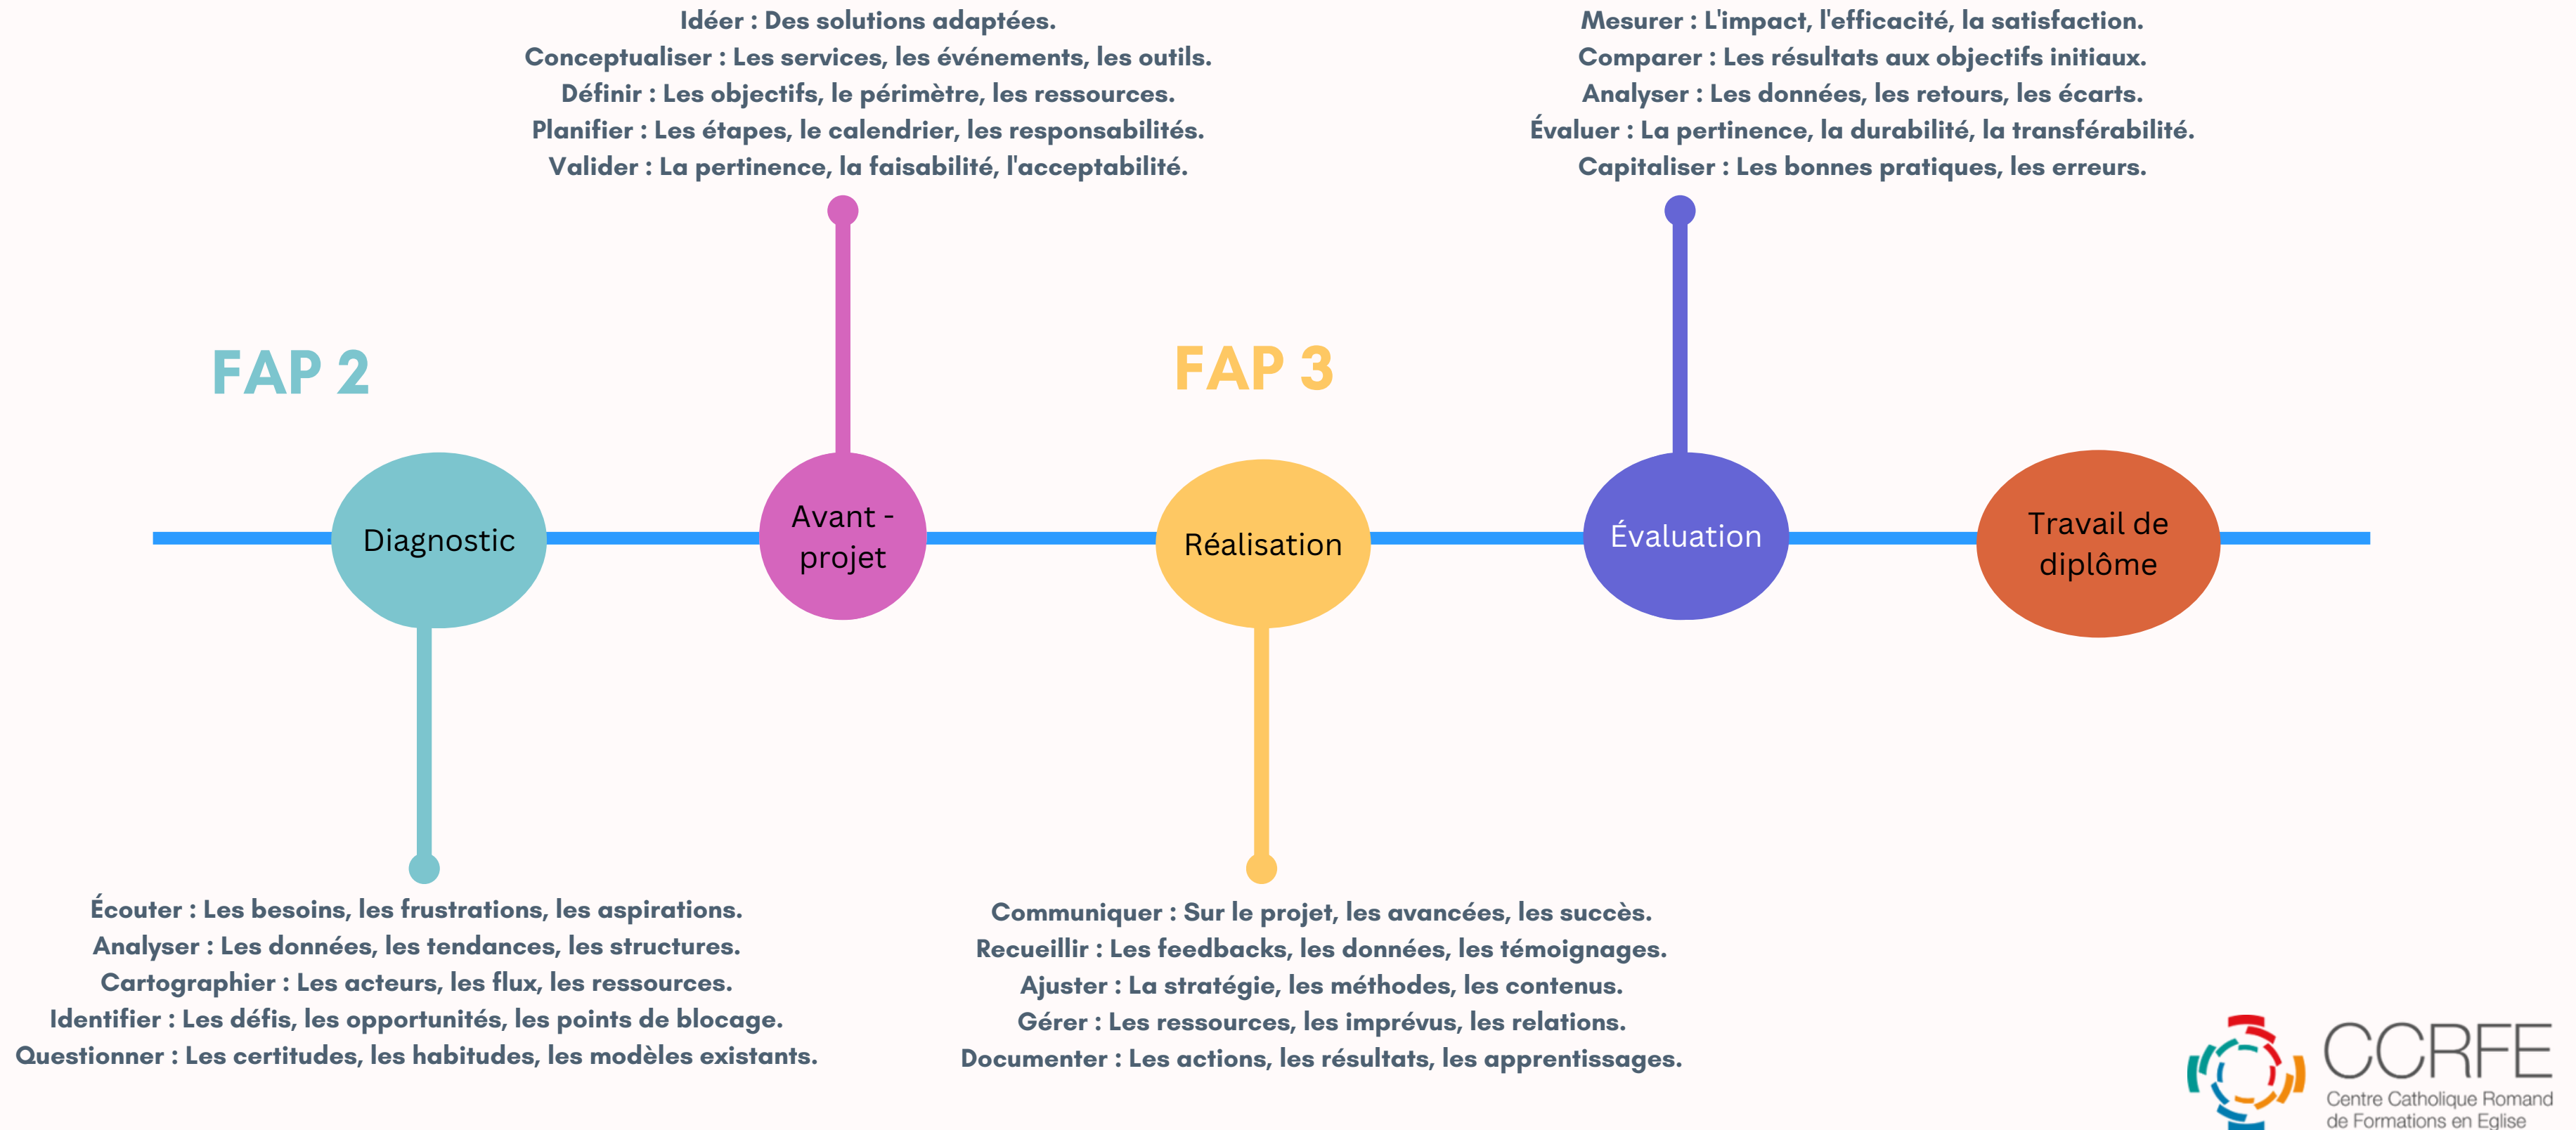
Idéer : Des solutions adaptées.
Conceptualiser : Les services, les événements, les outils.
Définir : Les objectifs, le périmètre, les ressources.
Planifier : Les étapes, le calendrier, les responsabilités.
Valider : La pertinence, la faisabilité, l'acceptabilité.

Mesurer : L'impact, l'efficacité, la satisfaction.
Comparer : Les résultats aux objectifs initiaux.
Analyser : Les données, les retours, les écarts.
Évaluer : La pertinence, la durabilité, la transférabilité.
Capitaliser : Les bonnes pratiques, les erreurs.

FAP 2

FAP 3

Diagnostic

Avant - projet

Réalisation

Évaluation

Travail de diplôme

Écouter : Les besoins, les frustrations, les aspirations.
Analyser : Les données, les tendances, les structures.
Cartographier : Les acteurs, les flux, les ressources.
Identifier : Les défis, les opportunités, les points de blocage.
Questionner : Les certitudes, les habitudes, les modèles existants.

Communiquer : Sur le projet, les avancées, les succès.
Recueillir : Les feedbacks, les données, les témoignages.
Ajuster : La stratégie, les méthodes, les contenus.
Gérer : Les ressources, les imprévus, les relations.
Documenter : Les actions, les résultats, les apprentissages.

CCRFE
Centre Catholique Romand de Formations en Eglise